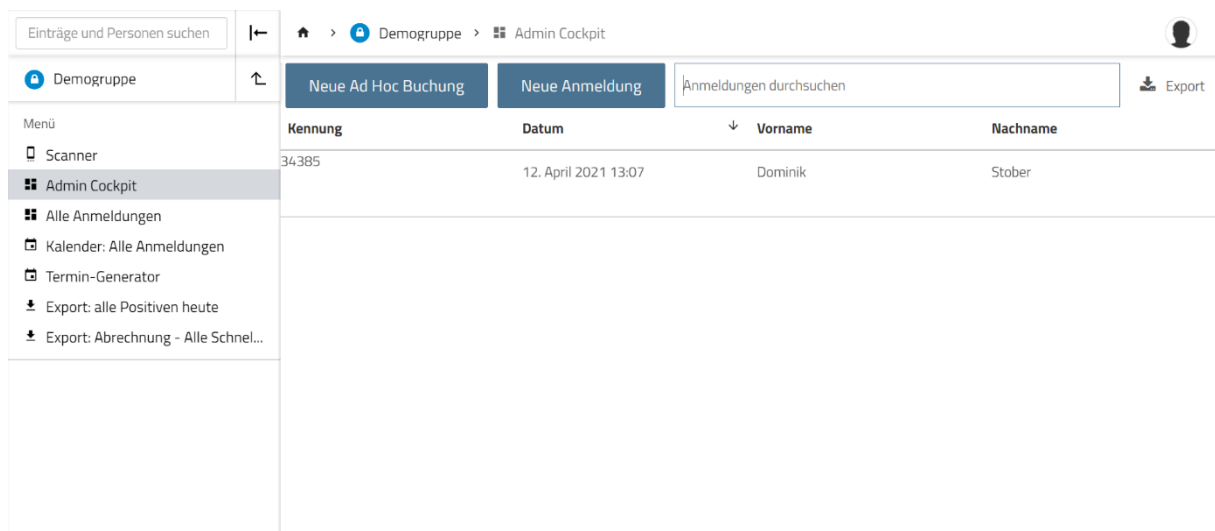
Einträge und Personen suchen

Demogruppe > Admin Cockpit

Demogruppe

Neue Ad Hoc Buchung

Neue Anmeldung

Anmeldungen durchsuchen

Export

Menü

Scanner

Admin Cockpit

Alle Anmeldungen

Kalender: Alle Anmeldungen

Termin-Generator

Export: alle Positiven heute

Export: Abrechnung - Alle Schnel...

| Kennung | Datum | Vorname | Nachname |
|---|---|---|---|
| 34385 | 12. April 2021 13:07 | Dominik | Stober |